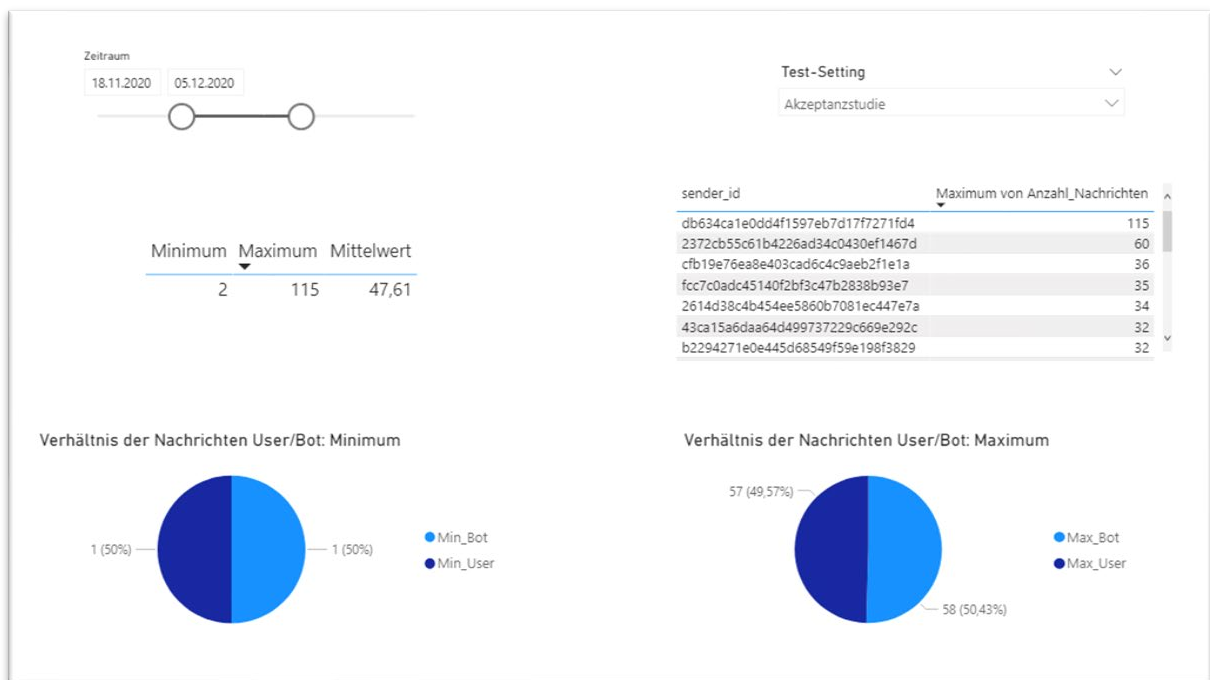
Zeitraum

18.11.2020 05.12.2020

Test-Setting

Akzeptanzstudie

| sender_id | Maximum von Anzahl_Nachrichten |
|---|---|
| db634ca1e0dd4f1597eb7d17f7271fd4 | 115 |
| 2372cb55c61b4226ad34c0430ef1467d | 60 |
| cfb19e76ea8e403cad6c4c9aeb2f1e1a | 36 |
| fcc7c0adc45140f2bf3c47b2838b93e7 | 35 |
| 2614d38c4b454ee5860b7081ec447e7a | 34 |
| 43ca15a6daa64d499737229c669e292c | 32 |
| b2294271e0e445d68549f59e198f3829 | 32 |

| Minimum | Maximum | Mittelwert |
|---|---|---|
| 2 | 115 | 47,61 |

Verhältnis der Nachrichten User/Bot: Minimum

1 (50%)

1 (50%)

Min_Bot

Min_User

Verhältnis der Nachrichten User/Bot: Maximum

57 (49,57%)

58 (50,43%)

Max_Bot

Max_User